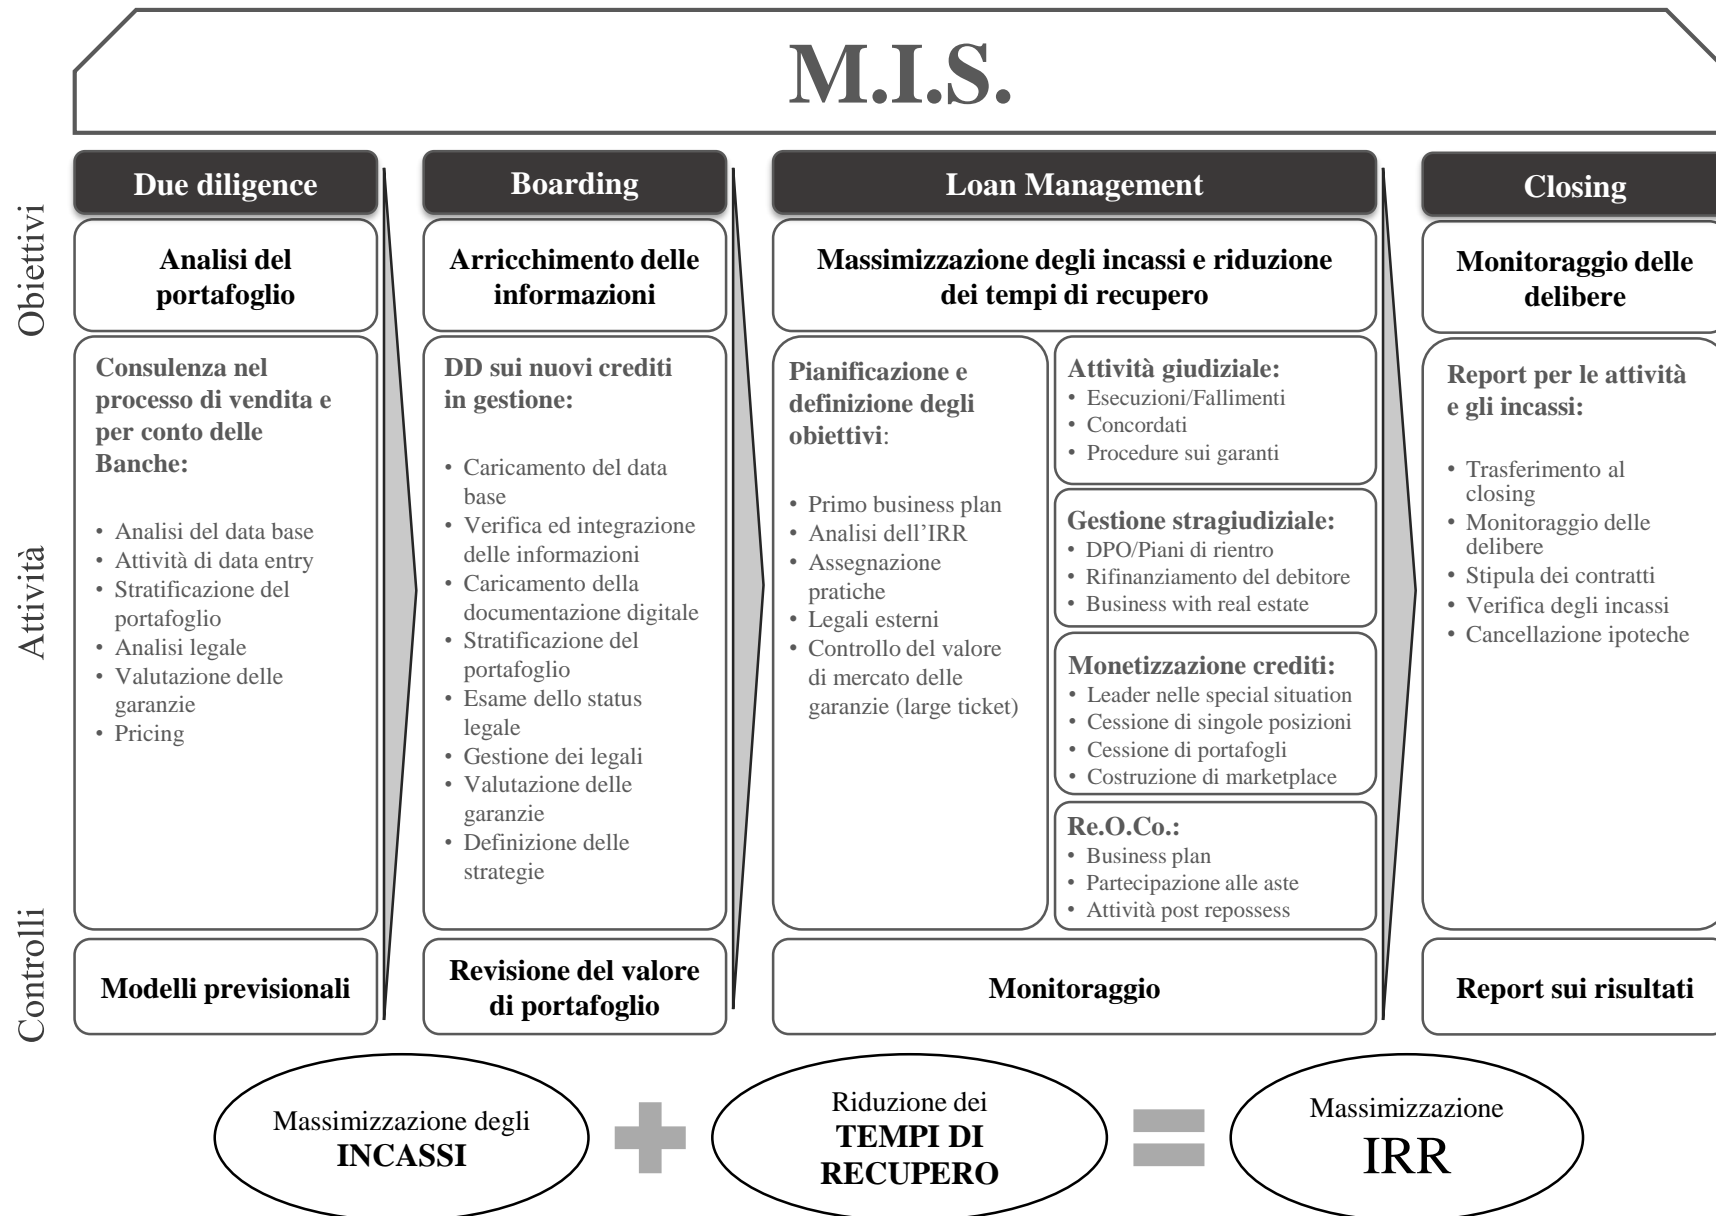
M.I.S.

Obiettivi
Attività
Controlli

Due diligence

Analisi del portafoglio

Consulenza nel processo di vendita e per conto delle Banche:

- Analisi del data base
- Attività di data entry
- Stratificazione del portafoglio
- Analisi legale
- Valutazione delle garanzie
- Pricing

Modelli previsionali

Boarding

Arricchimento delle informazioni

DD sui nuovi crediti in gestione:

- Caricamento del data base
- Verifica ed integrazione delle informazioni
- Caricamento della documentazione digitale
- Stratificazione del portafoglio
- Esame dello status legale
- Gestione dei legali
- Valutazione delle garanzie
- Definizione delle strategie

Revisione del valore di portafoglio

Loan Management

Massimizzazione degli incassi e riduzione dei tempi di recupero

Pianificazione e definizione degli obiettivi:

- Primo business plan
- Analisi dell'IRR
- Assegnazione pratiche
- Legali esterni
- Controllo del valore di mercato delle garanzie (large ticket)

Attività giudiziale:
- Esecuzioni/Fallimenti
- Concordati
- Procedure sui garanti

Gestione stragiudiziale:
- DPO/Piani di rientro
- Rifinanziamento del debitore
- Business with real estate

Monetizzazione crediti:
- Leader nelle special situation
- Cessione di singole posizioni
- Cessione di portafogli
- Costruzione di marketplace

Re.O.Co.:
- Business plan
- Partecipazione alle aste
- Attività post repossess

Monitoraggio

Closing

Monitoraggio delle delibere

Report per le attività e gli incassi:

- Trasferimento al closing
- Monitoraggio delle delibere
- Stipula dei contratti
- Verifica degli incassi
- Cancellazione ipoteche

Report sui risultati

Massimizzazione degli INCASSI + Riduzione dei TEMPI DI RECUPERO = Massimizzazione IRR